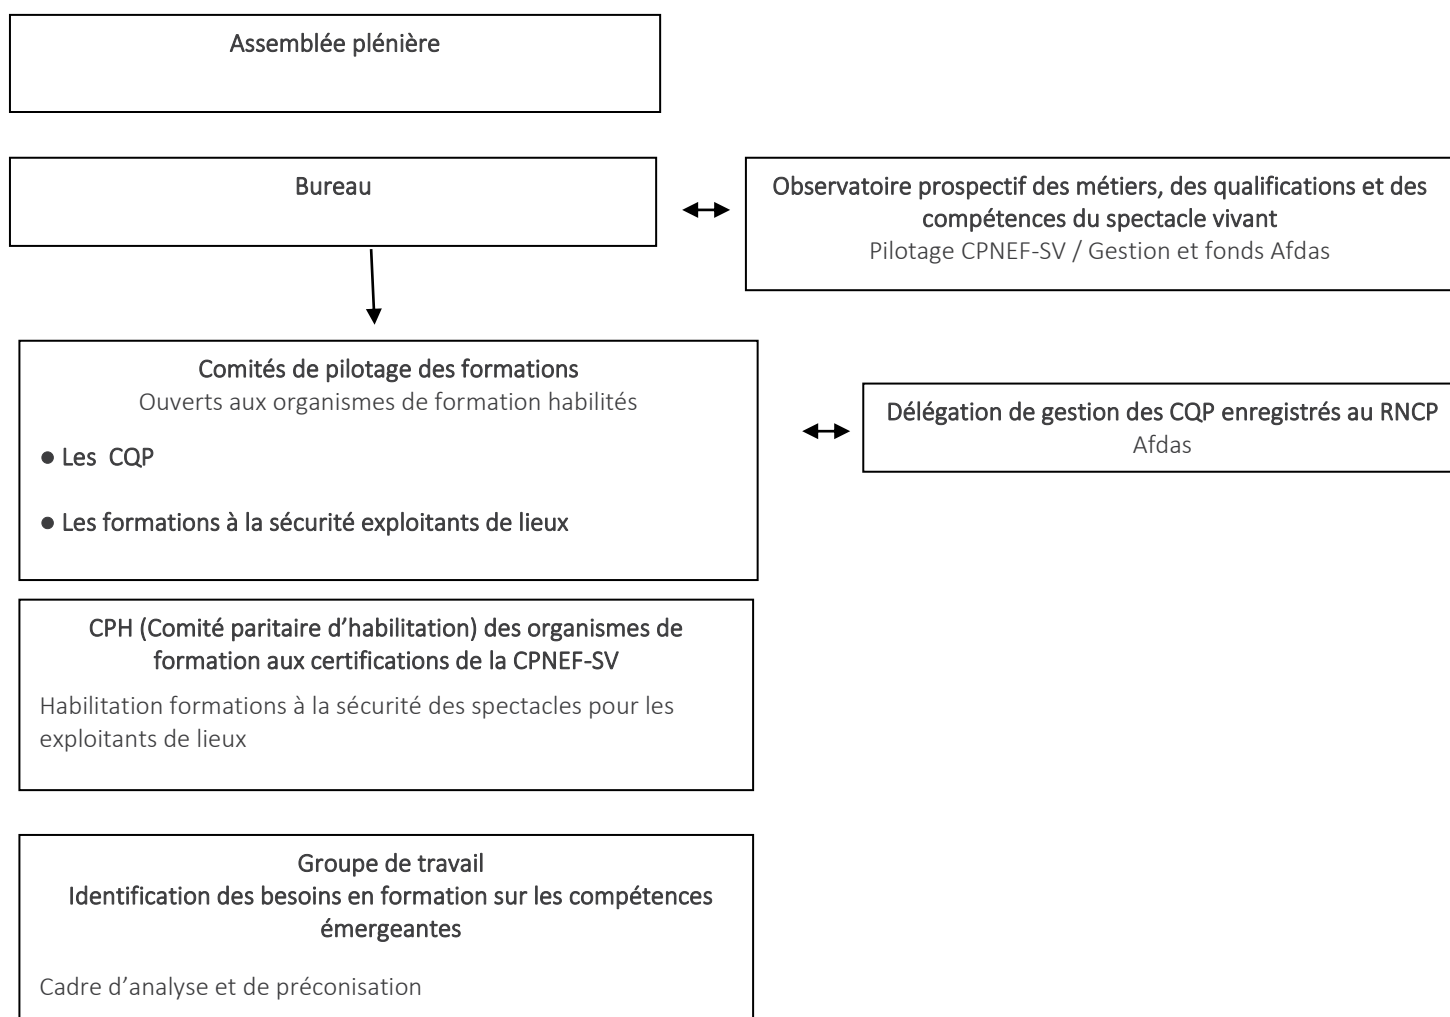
Assemblée plénière

Bureau

Observatoire prospectif des métiers, des qualifications et des compétences du spectacle vivant
Pilotage CPNEF-SV / Gestion et fonds Afdas

Comités de pilotage des formations
Ouverts aux organismes de formation habilités

● Les CQP

● Les formations à la sécurité exploitants de lieux

Délégation de gestion des CQP enregistrés au RNCP
Afdas

CPH (Comité paritaire d'habilitation) des organismes de formation aux certifications de la CPNEF-SV

Habilitation formations à la sécurité des spectacles pour les exploitants de lieux

Groupe de travail
Identification des besoins en formation sur les compétences émergeantes

Cadre d'analyse et de préconisation